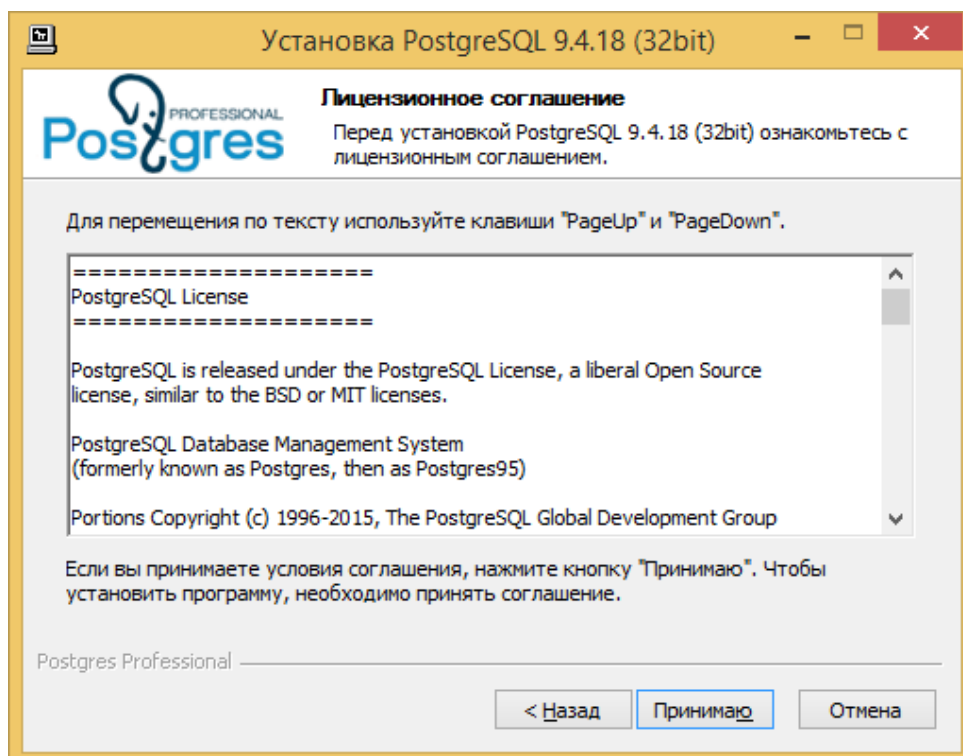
Установка PostgreSQL 9.4.18 (32bit)

PROFESSIONAL
Postgres

Лицензионное соглашение
Перед установкой PostgreSQL 9.4.18 (32bit) ознакомьтесь с лицензионным соглашением.

Для перемещения по тексту используйте клавиши "PageUp" и "PageDown".

====================
PostgreSQL License
====================

PostgreSQL is released under the PostgreSQL License, a liberal Open Source license, similar to the BSD or MIT licenses.

PostgreSQL Database Management System
(formerly known as Postgres, then as Postgres95)

Portions Copyright (c) 1996-2015, The PostgreSQL Global Development Group

Если вы принимаете условия соглашения, нажмите кнопку "Принимаю". Чтобы установить программу, необходимо принять соглашение.

Postgres Professional

< Назад    Принимаю    Отмена